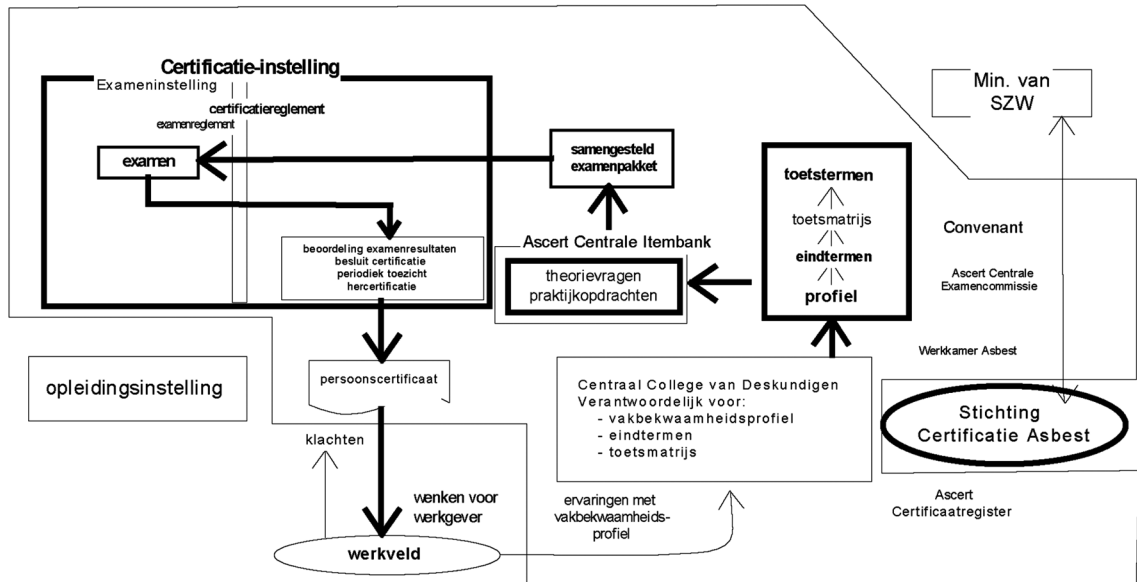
Certificatie-instelling

Examen­instelling

certificatiereglement

examenreglement

examen

samengesteld examenpakket

beoordeling examenresultaten
besluit certificatie
periodiek toezicht
hercertificatie

Ascert Centrale Itembank

theorievragen
praktijkopdrachten

toetstermen

toetsmatrijs

eindtermen

profiel

Min. van SZW

Convenant

Ascert Centrale Examencommissie

Werkkamer Asbest

opleidingsinstelling

persoonscertificaat

Centraal College van Deskundigen
Verantwoordelijk voor:
- vakbekwaamheidsprofiel
- eindtermen
- toetsmatrijs

Stichting Certificatie Asbest

klachten

wenken voor werkgever

ervaringen met vakbekwaamheids-profiel

Ascert Certificaatregister

werkveld